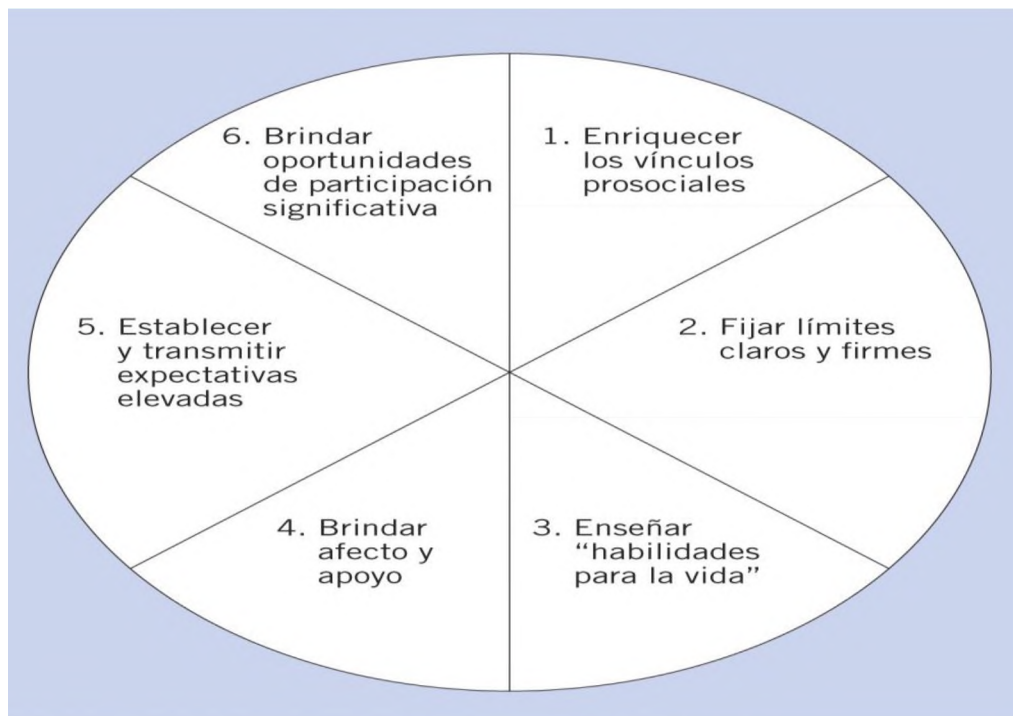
1. Enriquecer los vínculos prosociales

2. Fijar límites claros y firmes

3. Enseñar "habilidades para la vida"

4. Brindar afecto y apoyo

5. Establecer y transmitir expectativas elevadas

6. Brindar oportunidades de participación significativa